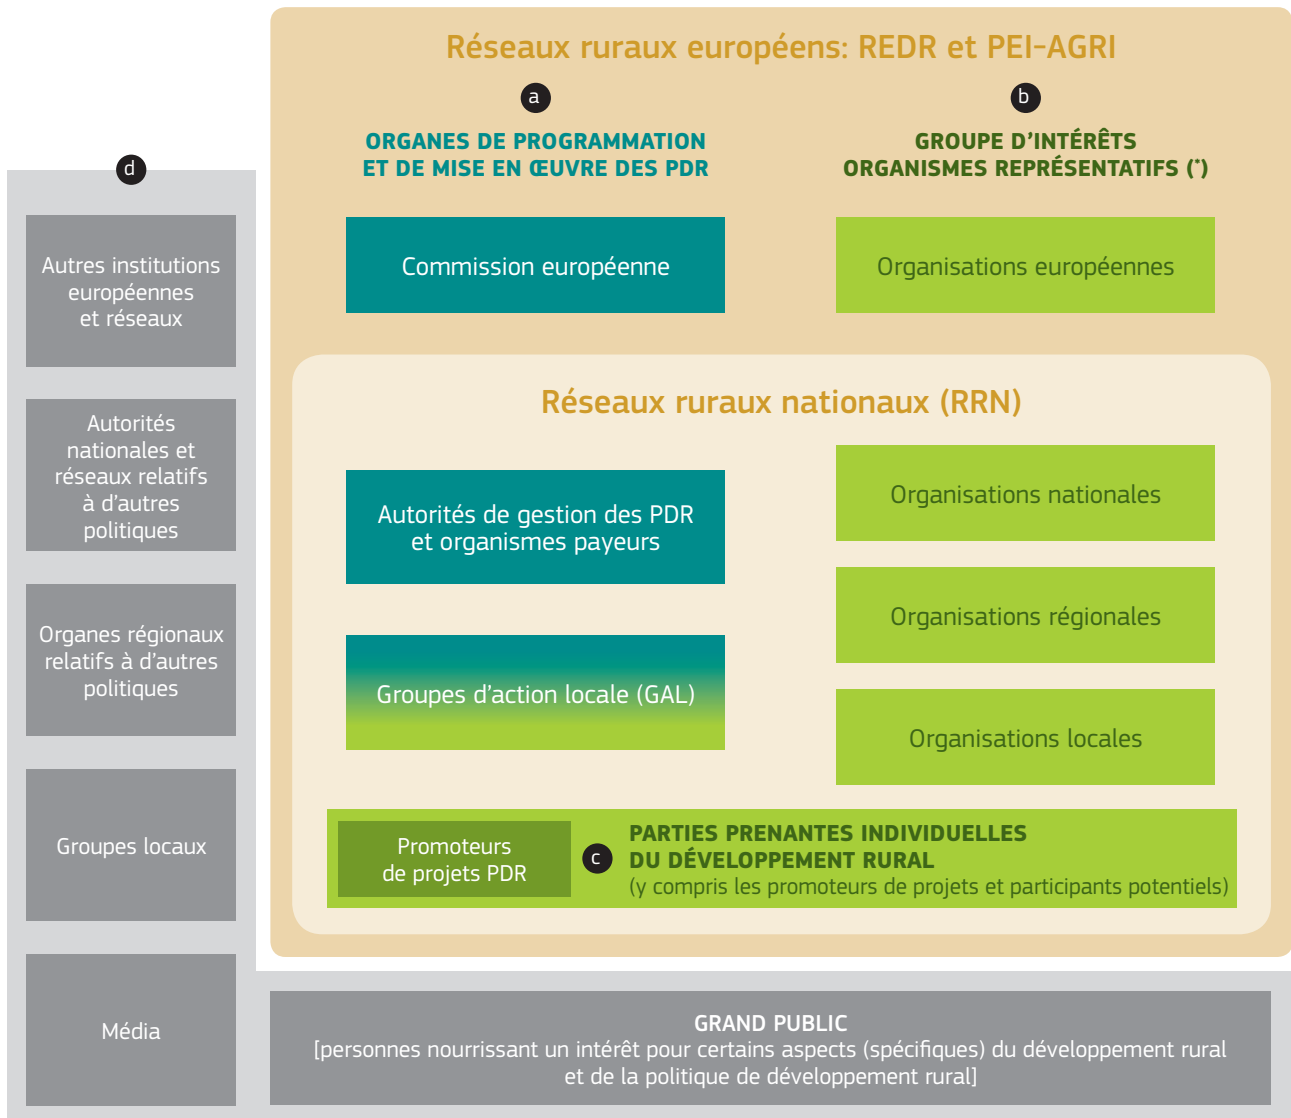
Réseaux ruraux européens: REDR et PEI-AGRI

a

ORGANES DE PROGRAMMATION ET DE MISE EN ŒUVRE DES PDR

b

GROUPE D'INTÉRÊTS ORGANISMES REPRÉSENTATIFS (*)

Commission européenne

Organisations européennes

Réseaux ruraux nationaux (RRN)

Autorités de gestion des PDR et organismes payeurs

Organisations nationales

Organisations régionales

Groupes d'action locale (GAL)

Organisations locales

Promoteurs de projets PDR

c

PARTIES PRENANTES INDIVIDUELLES DU DÉVELOPPEMENT RURAL
(y compris les promoteurs de projets et participants potentiels)

d

Autres institutions européennes et réseaux

Autorités nationales et réseaux relatifs à d'autres politiques

Organes régionaux relatifs à d'autres politiques

Groupes locaux

Média

GRAND PUBLIC
[personnes nourrissant un intérêt pour certains aspects (spécifiques) du développement rural et de la politique de développement rural]